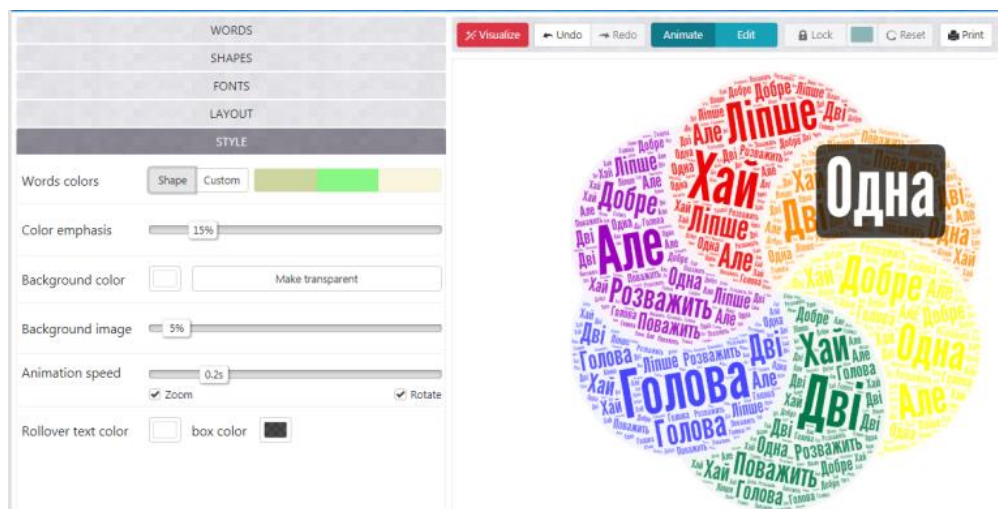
WORDS
SHAPES
FONTS
LAYOUT
STYLE

Words colors Shape Custom

Color emphasis 15%

Background color Make transparent

Background image 5%

Animation speed 0.2s
✔ Zoom ✔ Rotate

Rollover text color box color

Visualize Undo Redo Animate Edit Lock Reset Print

Одна
Ліпше Хай Добре Але Дві Розважить Поважить Голова Одна Добре Хай Одна Але Дві Голова Розважить Ліпше Хай Дві Поважить Одна Добре Але Ліпше Голова Дві Хай Розважить Поважить Добре Одна